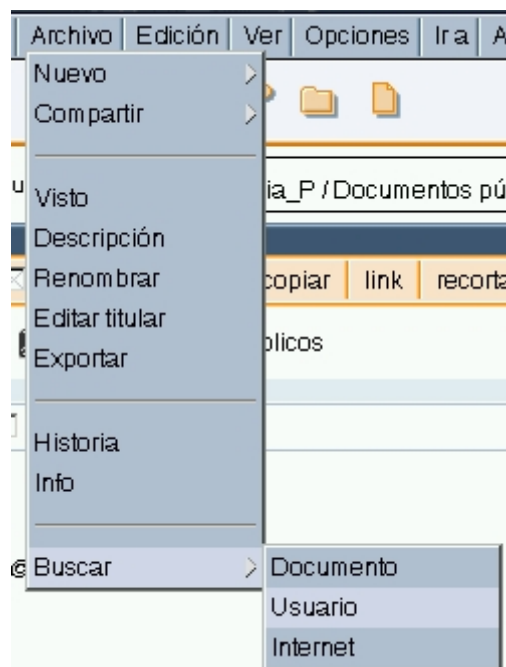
Archivo | Edición | Ver | Opciones | Ir a | A

Nuevo
Compartir

Visto
Descripción
Renombrar
Editar titular
Exportar

Historia
Info

Buscar

Documento
Usuario
Internet

ia_P / Documentos pú

copiar | link | recorta

blicos